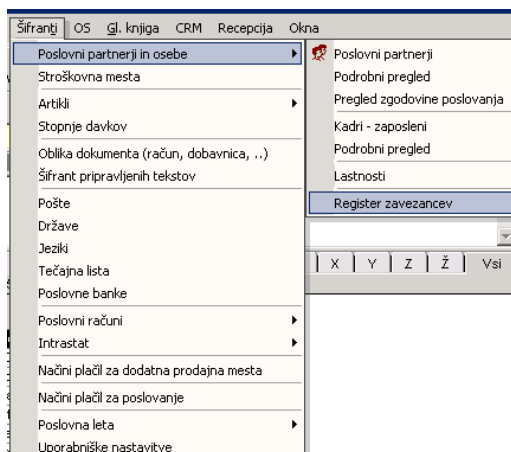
Šifranti OS Gl. knjiga CRM Recepcija Okna

Poslovni partnerji in osebe
Stroškovna mesta
Artikli
Stopnje davkov
Oblika dokumenta (račun, dobavnica, ..)
Šifrant pripravljenih tekstov
Pošte
Države
Jeziki
Tečajna lista
Poslovne banke
Poslovni računi
Intrastat
Načini plačil za dodatna prodajna mesta
Načini plačil za poslovanje
Poslovna leta
Uporabniške nastavitve

Poslovni partnerji
Podrobni pregled
Pregled zgodovine poslovanja
Kadri - zaposleni
Podrobni pregled
Lastnosti
Register zavezancev

X Y Z Ž Vsi